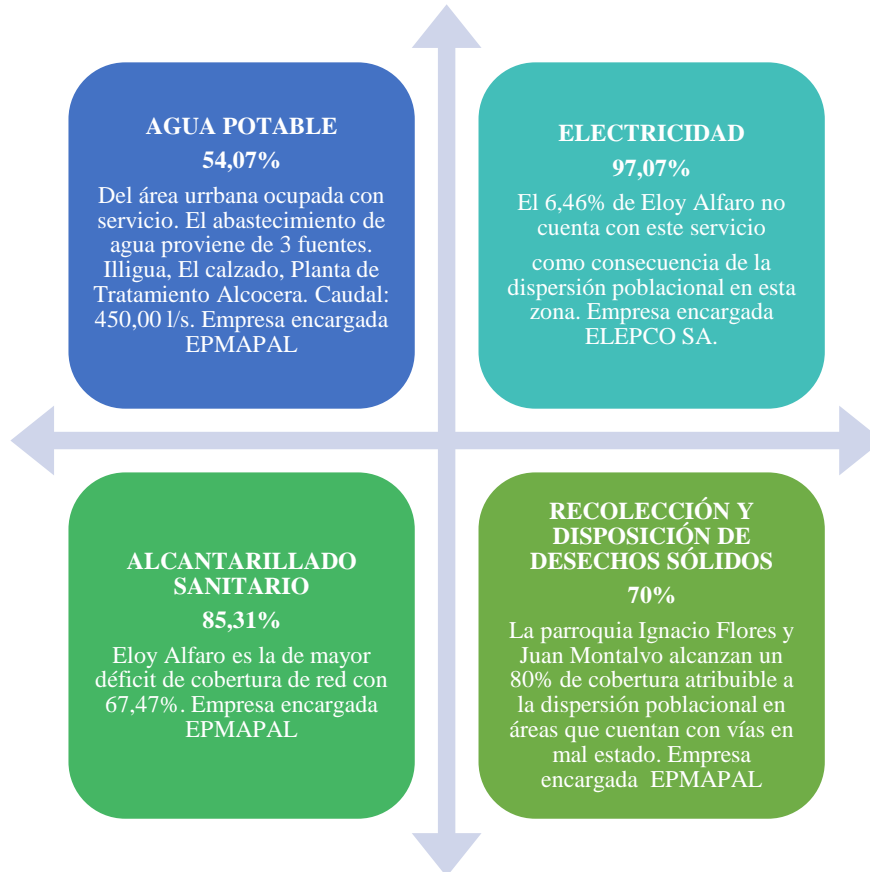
AGUA POTABLE

54,07%

Del área urrbana ocupada con servicio. El abastecimiento de agua proviene de 3 fuentes. Illigua, El calzado, Planta de Tratamiento Alcocera. Caudal: 450,00 l/s. Empresa encargada EPMAPAL

ELECTRICIDAD

97,07%

El 6,46% de Eloy Alfaro no cuenta con este servicio

como consecuencia de la dispersión poblacional en esta zona. Empresa encargada ELEPCO SA.

ALCANTARILLADO SANITARIO

85,31%

Eloy Alfaro es la de mayor déficit de cobertura de red con 67,47%. Empresa encargada EPMAPAL

RECOLECCIÓN Y DISPOSICIÓN DE DESECHOS SÓLIDOS

70%

La parroquia Ignacio Flores y Juan Montalvo alcanzan un 80% de cobertura atribuible a la dispersión poblacional en áreas que cuentan con vías en mal estado. Empresa encargada EPMAPAL